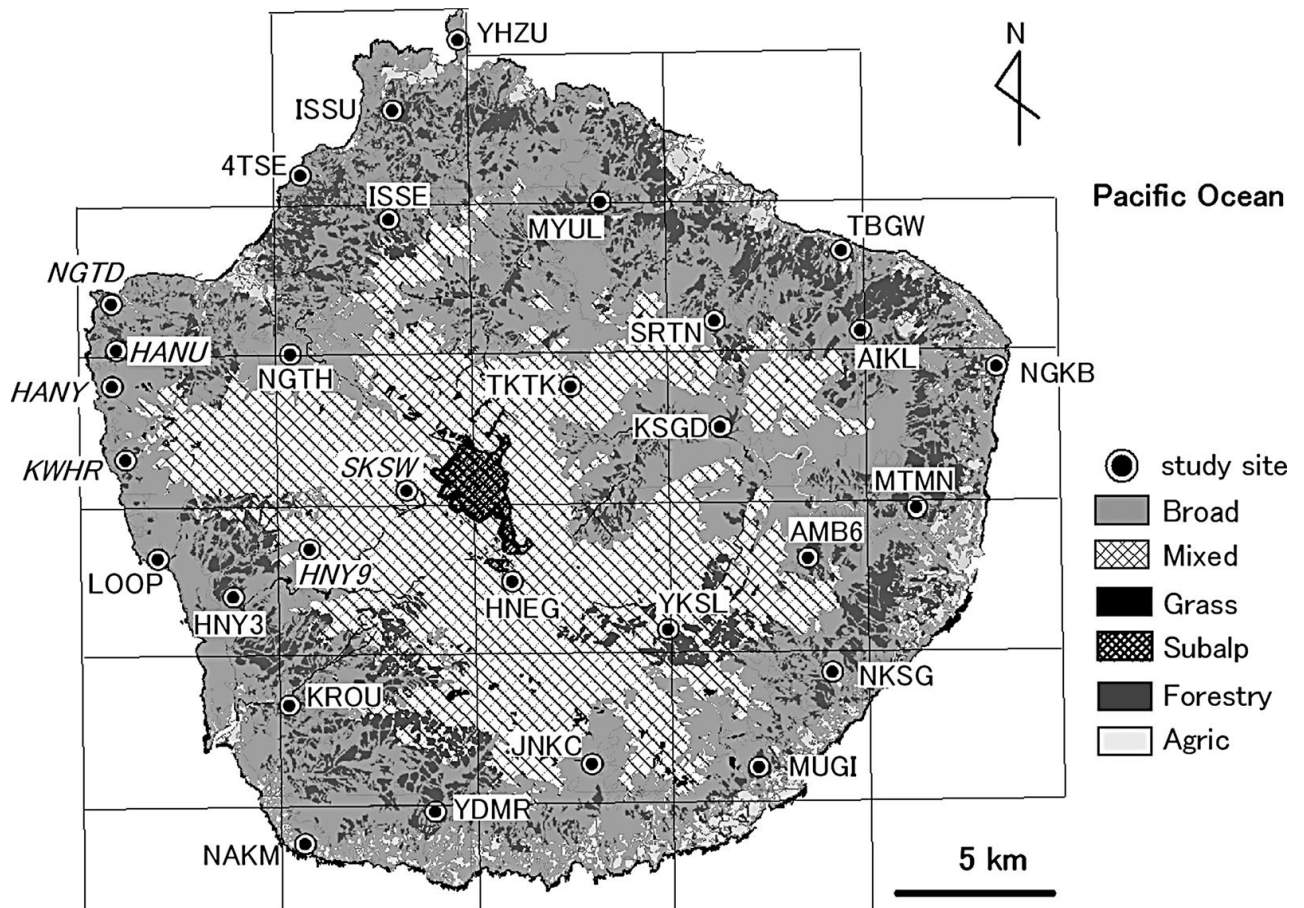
N

Pacific Ocean

YHZU
ISSU
4TSE
ISSE
MYUL
TBGW
NGTD
SRTN
HANU
NGTH
AIKL
NGKB
HANY
TKTK
KSGD
KWHR
SKSW
MTMN
AMB6
LOOP
HNY9
HNEG
HNY3
YKSL
NKSG
KROU
JNKC
MUGI
YDMR
NAKM

study site
Broad
Mixed
Grass
Subalp
Forestry
Agric

5 km